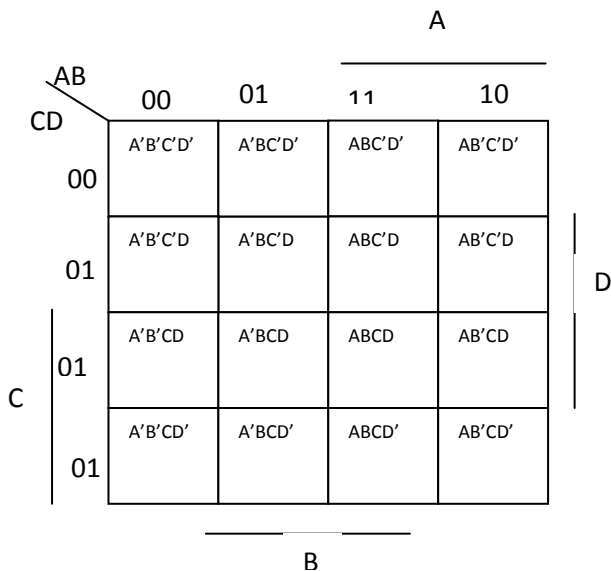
A

AB
CD

| | 00 | 01 | 11 | 10 |
|---|---|---|---|---|
| 00 | A'B'C'D' | A'BC'D' | ABC'D' | AB'C'D' |
| 01 | A'B'C'D | A'BC'D | ABC'D | AB'C'D |
| 01 | A'B'CD | A'BCD | ABCD | AB'CD |
| 01 | A'B'CD' | A'BCD' | ABCD' | AB'CD' |

D

C

B